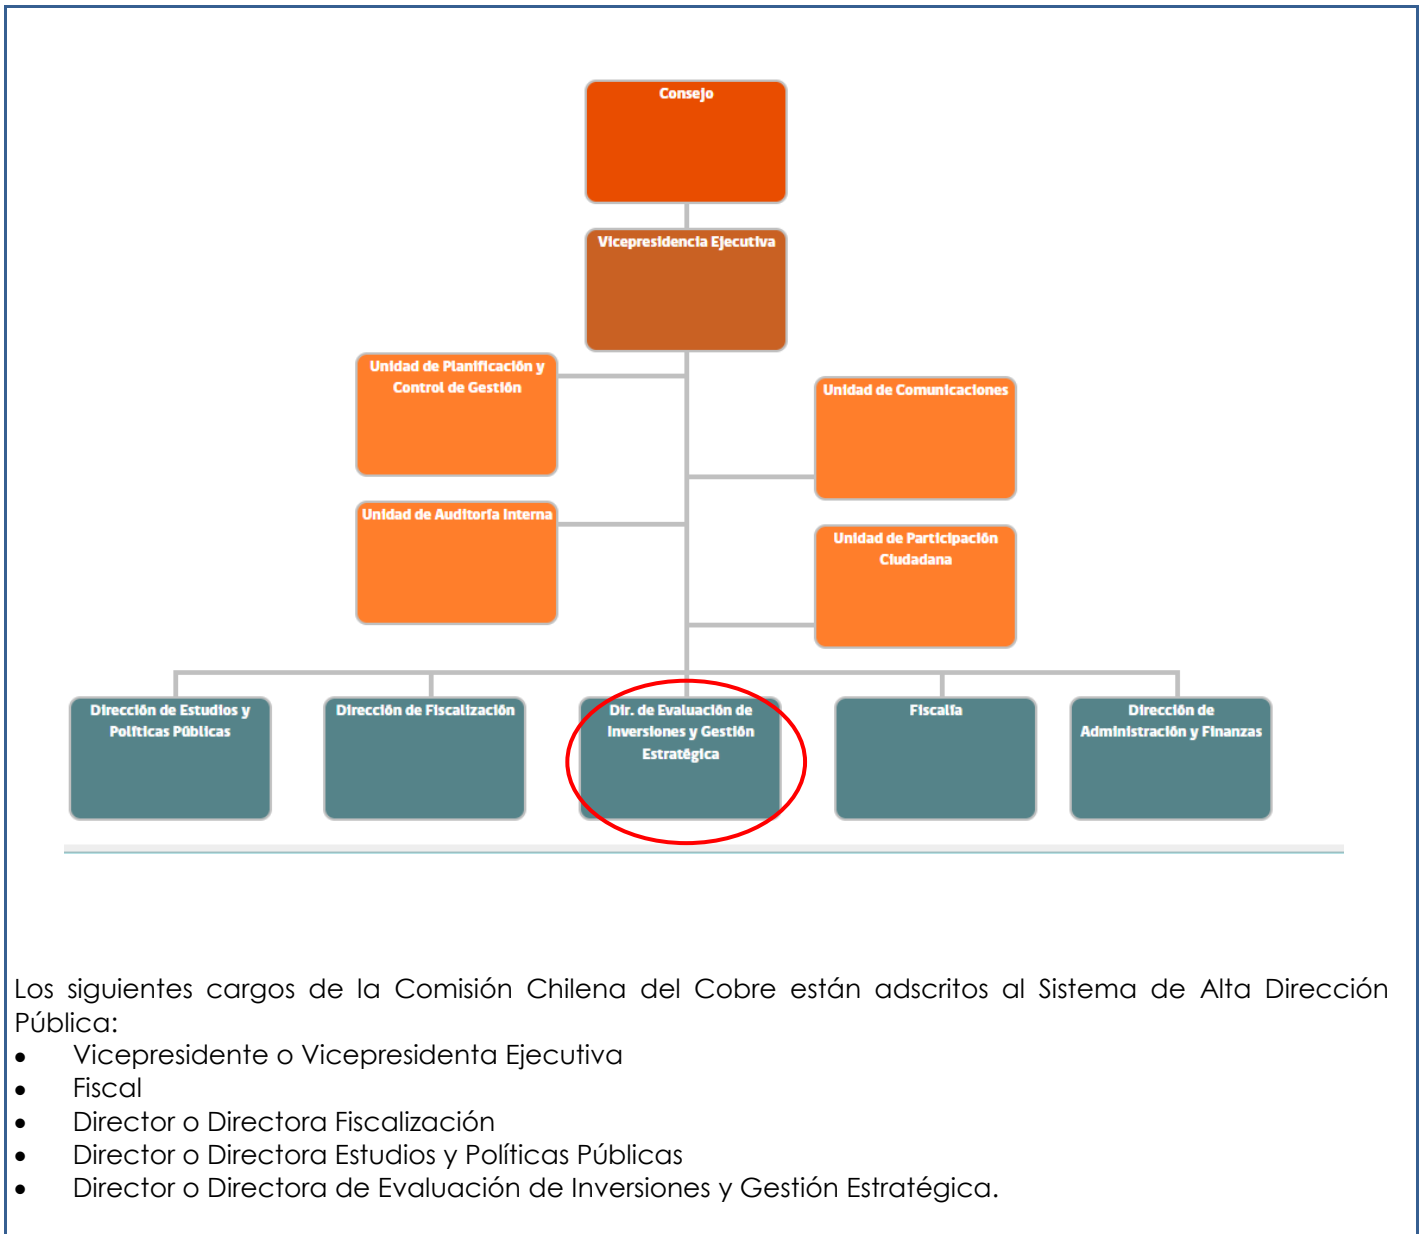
Consejo

Vicepresidencia Ejecutiva

Unidad de Planificación y Control de Gestión

Unidad de Comunicaciones

Unidad de Auditoría Interna

Unidad de Participación Ciudadana

Dirección de Estudios y Políticas Públicas

Dirección de Fiscalización

Dir. de Evaluación de Inversiones y Gestión Estratégica

Fiscalía

Dirección de Administración y Finanzas

Los siguientes cargos de la Comisión Chilena del Cobre están adscritos al Sistema de Alta Dirección Pública:
- Vicepresidente o Vicepresidenta Ejecutiva
- Fiscal
- Director o Directora Fiscalización
- Director o Directora Estudios y Políticas Públicas
- Director o Directora de Evaluación de Inversiones y Gestión Estratégica.